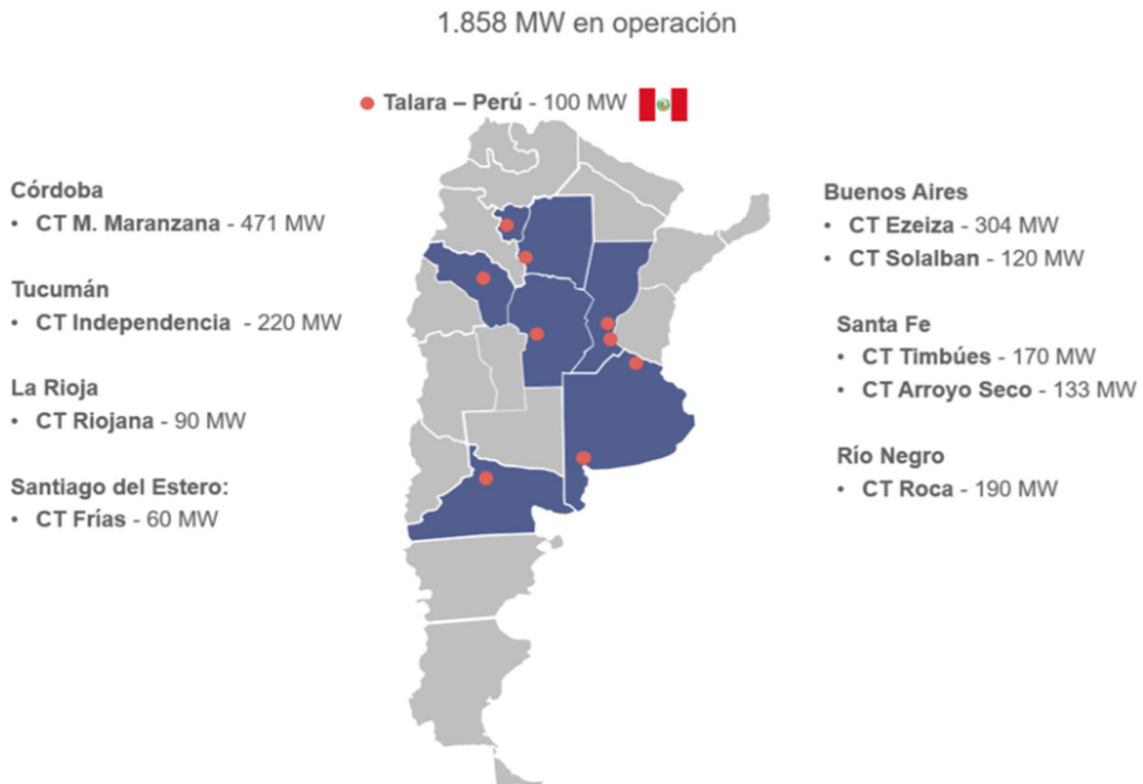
1.858 MW en operación

Talara – Perú - 100 MW

Córdoba
• CT M. Maranzana - 471 MW

Tucumán
• CT Independencia - 220 MW

La Rioja
• CT Riojana - 90 MW

Santiago del Estero:
• CT Frías - 60 MW

Buenos Aires
• CT Ezeiza - 304 MW
• CT Solalban - 120 MW

Santa Fe
• CT Timbúes - 170 MW
• CT Arroyo Seco - 133 MW

Río Negro
• CT Roca - 190 MW